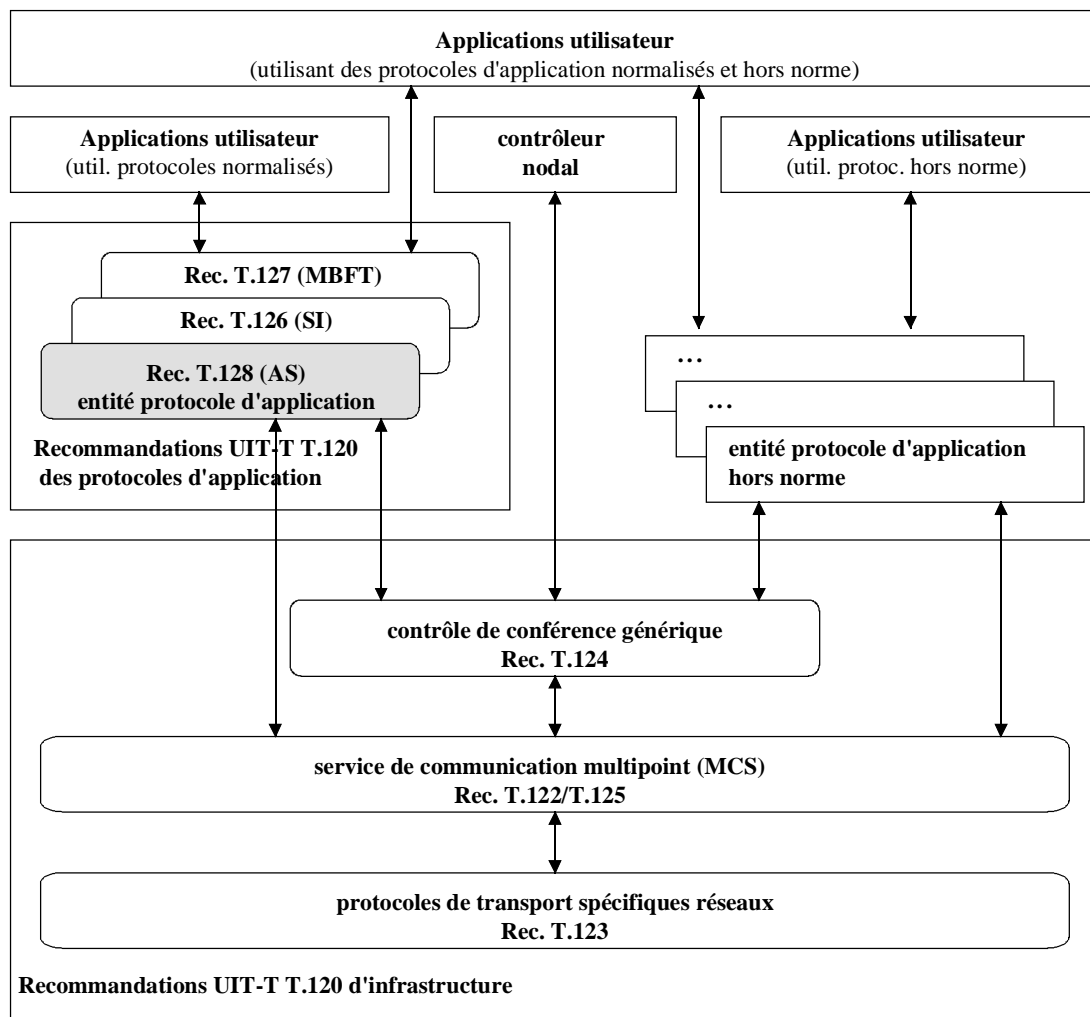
Applications utilisateur
(utilisant des protocoles d'application normalisés et hors norme)

Applications utilisateur
(util. protocoles normalisés)

contrôleur
nodal

Applications utilisateur
(util. protoc. hors norme)

Rec. T.127 (MBFT)

Rec. T.126 (SI)

Rec. T.128 (AS)
entité protocole d'application

Recommandations UIT-T T.120
des protocoles d'application

…

…

entité protocole d'application
hors norme

contrôle de conférence générique
Rec. T.124

service de communication multipoint (MCS)
Rec. T.122/T.125

protocoles de transport spécifiques réseaux
Rec. T.123

Recommandations UIT-T T.120 d'infrastructure